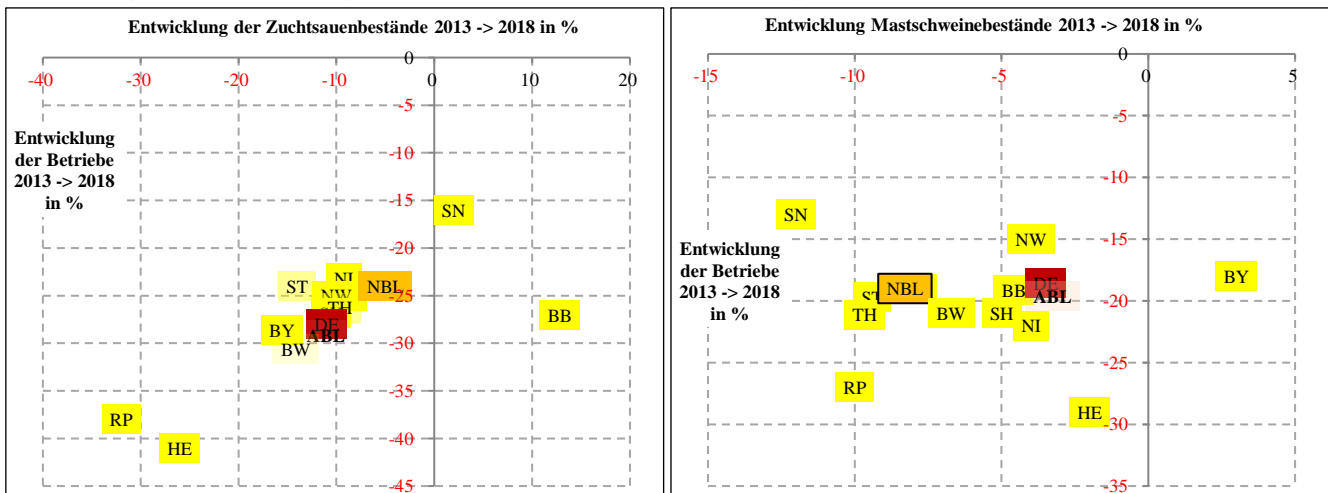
Entwicklung der Zuchtsauenbestände 2013 -> 2018 in %

-40 -30 -20 -10 0 10 20

Entwicklung der Betriebe 2013 -> 2018 in %

0 -5 -10 -15 -20 -25 -30 -35 -40 -45

SN
NI
ST
NBL
NW
TH
BB
DE
BY
ABL
BW
RP
HE

Entwicklung Mastschweinebestände 2013 -> 2018 in %

-15 -10 -5 0 5

0 -5 -10 -15 -20 -25 -30 -35

SN
NW
Entwicklung der Betriebe 2013 -> 2018 in %
DE
BY
NBL
ST
BB
ABL
TH
BW
SH
NI
RP
HE